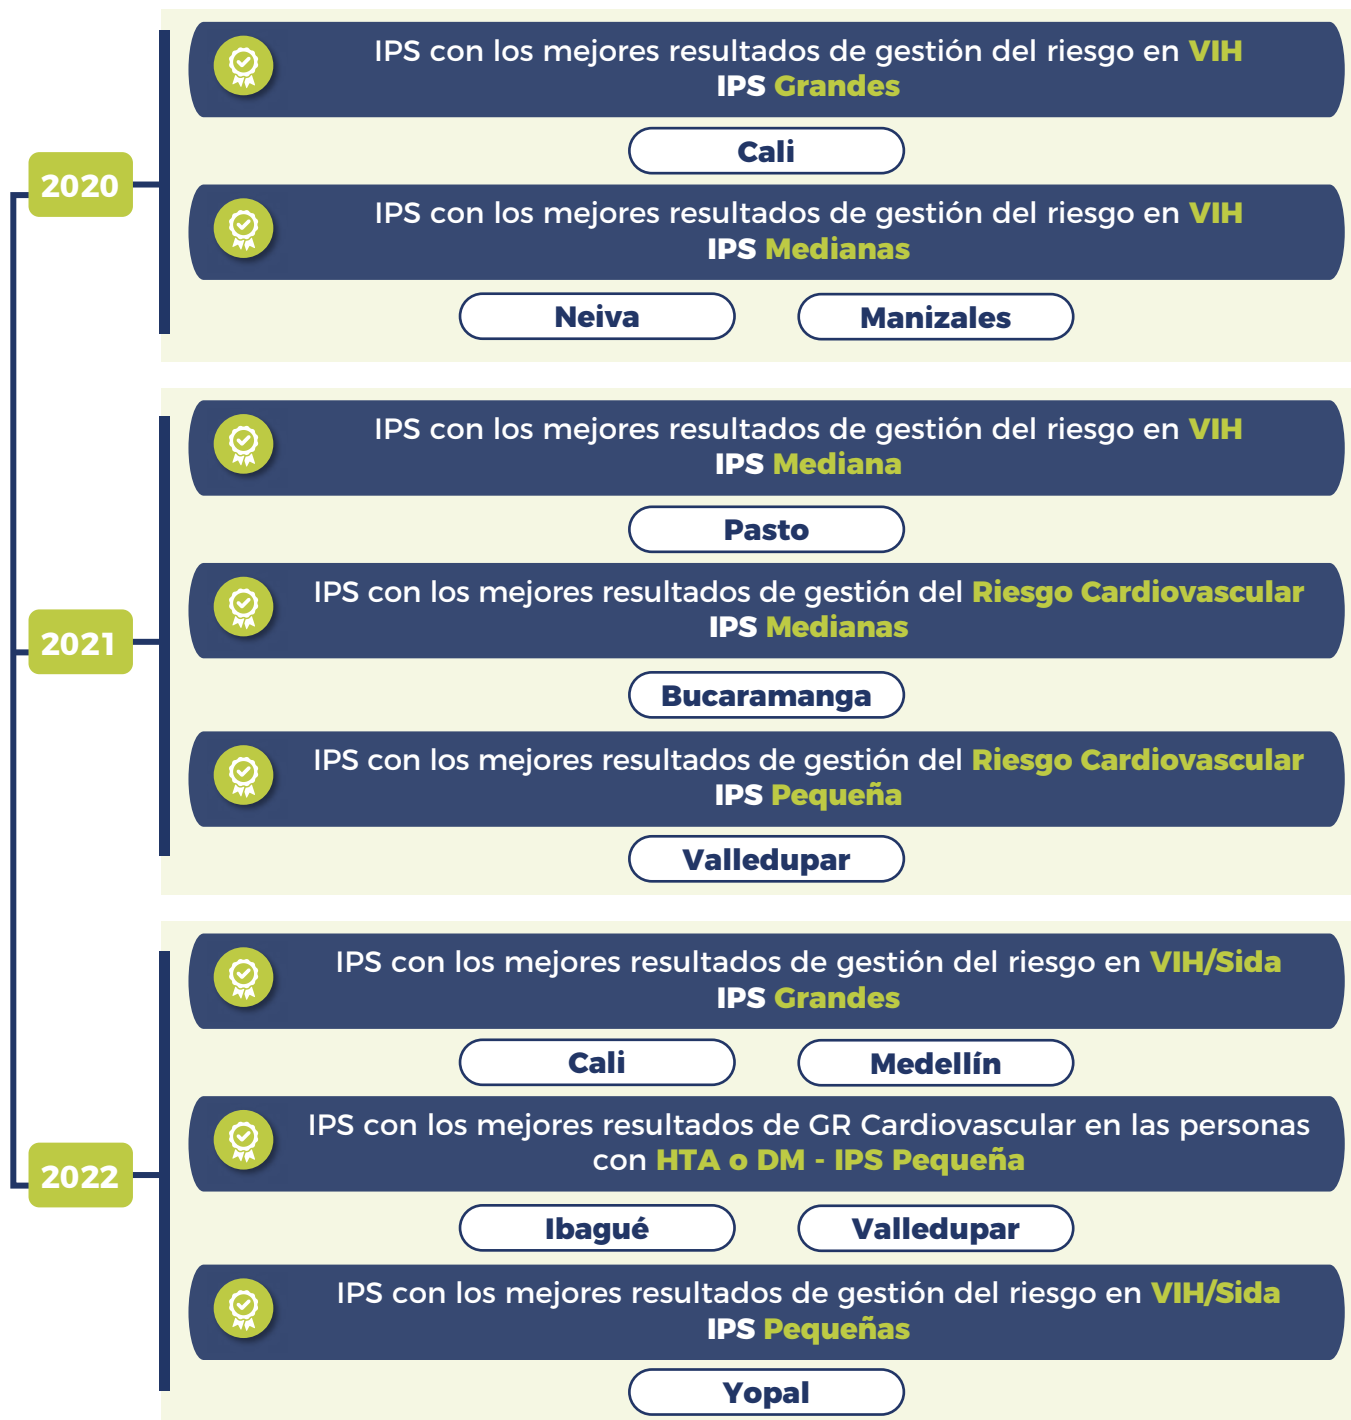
2020

IPS con los mejores resultados de gestión del riesgo en VIH
IPS Grandes

Cali

IPS con los mejores resultados de gestión del riesgo en VIH
IPS Medianas

Neiva

Manizales

2021

IPS con los mejores resultados de gestión del riesgo en VIH
IPS Mediana

Pasto

IPS con los mejores resultados de gestión del Riesgo Cardiovascular
IPS Medianas

Bucaramanga

IPS con los mejores resultados de gestión del Riesgo Cardiovascular
IPS Pequeña

Valledupar

2022

IPS con los mejores resultados de gestión del riesgo en VIH/Sida
IPS Grandes

Cali

Medellín

IPS con los mejores resultados de GR Cardiovascular en las personas con HTA o DM - IPS Pequeña

Ibagué

Valledupar

IPS con los mejores resultados de gestión del riesgo en VIH/Sida
IPS Pequeñas

Yopal